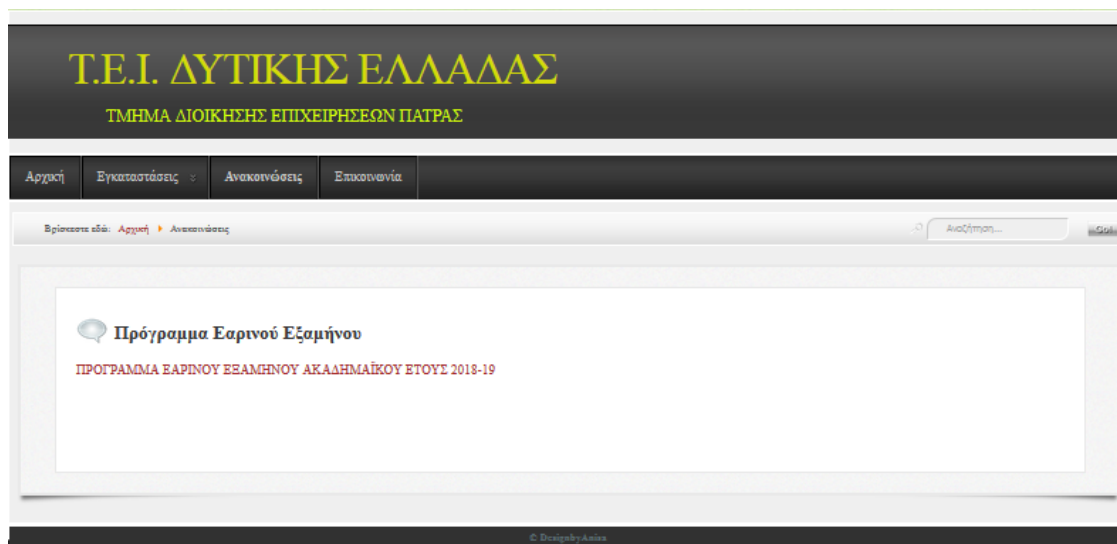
Τ.Ε.Ι. ΔΥΤΙΚΗΣ ΕΛΛΑΔΑΣ

ΤΜΗΜΑ ΔΙΟΙΚΗΣΗΣ ΕΠΙΧΕΙΡΗΣΕΩΝ ΠΑΤΡΑΣ

Αρχική | Εγκαταστάσεις | Ανακοινώσεις | Επικοινωνία

Βρίσκεστε εδώ: Αρχική ▸ Ανακοινώσεις

Αναζήτηση...

Go

Πρόγραμμα Εαρινού Εξαμήνου

ΠΡΟΓΡΑΜΜΑ ΕΑΡΙΝΟΥ ΕΞΑΜΗΝΟΥ ΑΚΑΔΗΜΑΪΚΟΥ ΕΤΟΥΣ 2018-19

© DesignbyAnisa